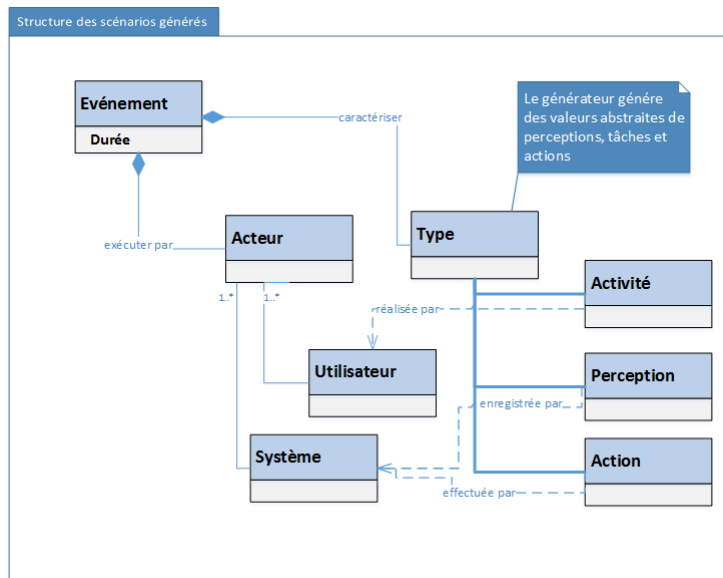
Structure des scénarios générés

Evénement
Durée

caractériser

Le générateur génére des valeurs abstraites de perceptions, tâches et actions

exécuter par

Acteur

Type

Activité

1..*
1..*

réalisée par

Utilisateur

Perception

enregistrée par

Système

Action

effectuée par